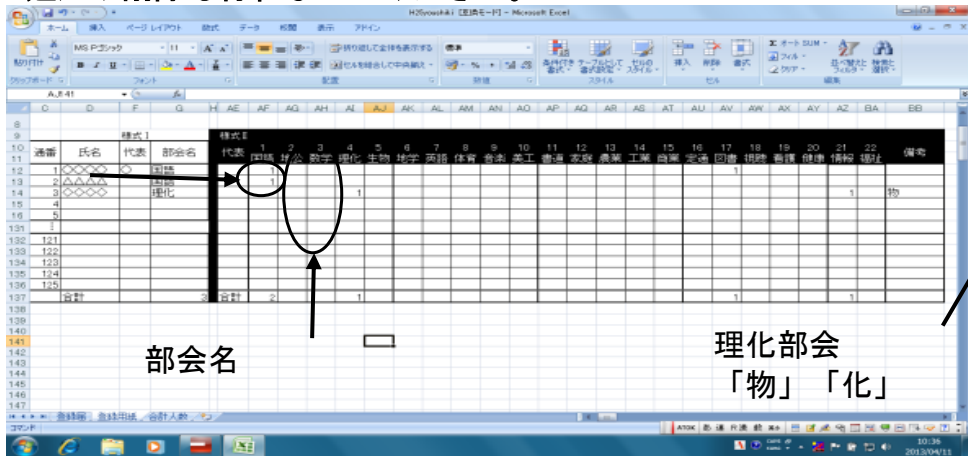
H25youshiki [互換モード] - Microsoft Excel

ホーム 挿入 ページ レイアウト 数式 データ 校閲 表示 アドイン

貼り付け MS Pゴシック 11 A A 折り返して全体を表示する 標準 条件付き書式 テーブルとして書式設定 セルのスタイル 挿入 削除 書式 オート SUM フィル クリア 並べ替えとフィルタ 検索と選択

クリップボード フォント 配置 数値 スタイル セル 編集

AJ141

様式Ⅰ 様式Ⅱ

| | 通番 | 氏名 | 代表 | 部会名 | 代表 | 1 国語 | 2 社会 | 3 数学 | 4 理化 | 5 生物 | 6 地学 | 7 英語 | 8 体育 | 9 音楽 | 10 美工 | 11 書道 | 12 家庭 | 13 農業 | 14 工業 | 15 商業 | 16 定通 | 17 図書 | 18 視聴 | 19 看護 | 20 健康 | 21 情報 | 22 福祉 | 備考 |
|---|---|---|---|---|---|---|---|---|---|---|---|---|---|---|---|---|---|---|---|---|---|---|---|---|---|---|---|---|
| 12 | 1 | ◇◇◇◇ | ○ | 国語 | | 1 | | | | | | | | | | | | | | | | 1 | | | | | | |
| 13 | 2 | △△△△ | | 国語 | | 1 | | | | | | | | | | | | | | | | | | | | | | |
| 14 | 3 | ◇◇◇◇ | | 理化 | | | | | 1 | | | | | | | | | | | | | | | | | 1 | | 物 |
| 15 | 4 | | | | | | | | | | | | | | | | | | | | | | | | | | | |
| 16 | 5 | | | | | | | | | | | | | | | | | | | | | | | | | | | |
| 131 | ⋮ | | | | | | | | | | | | | | | | | | | | | | | | | | | |
| 132 | 121 | | | | | | | | | | | | | | | | | | | | | | | | | | | |
| 133 | 122 | | | | | | | | | | | | | | | | | | | | | | | | | | | |
| 134 | 123 | | | | | | | | | | | | | | | | | | | | | | | | | | | |
| 135 | 124 | | | | | | | | | | | | | | | | | | | | | | | | | | | |
| 136 | 125 | | | | | | | | | | | | | | | | | | | | | | | | | | | |
| 137 | | 合計 | | 3 | 合計 | 2 | | | 1 | | | | | | | | | | | | | 1 | | | | 1 | | |

部会名

理化部会
「物」「化」

登録票 登録用紙 会計人数

コマンド

10:36
2013/04/11